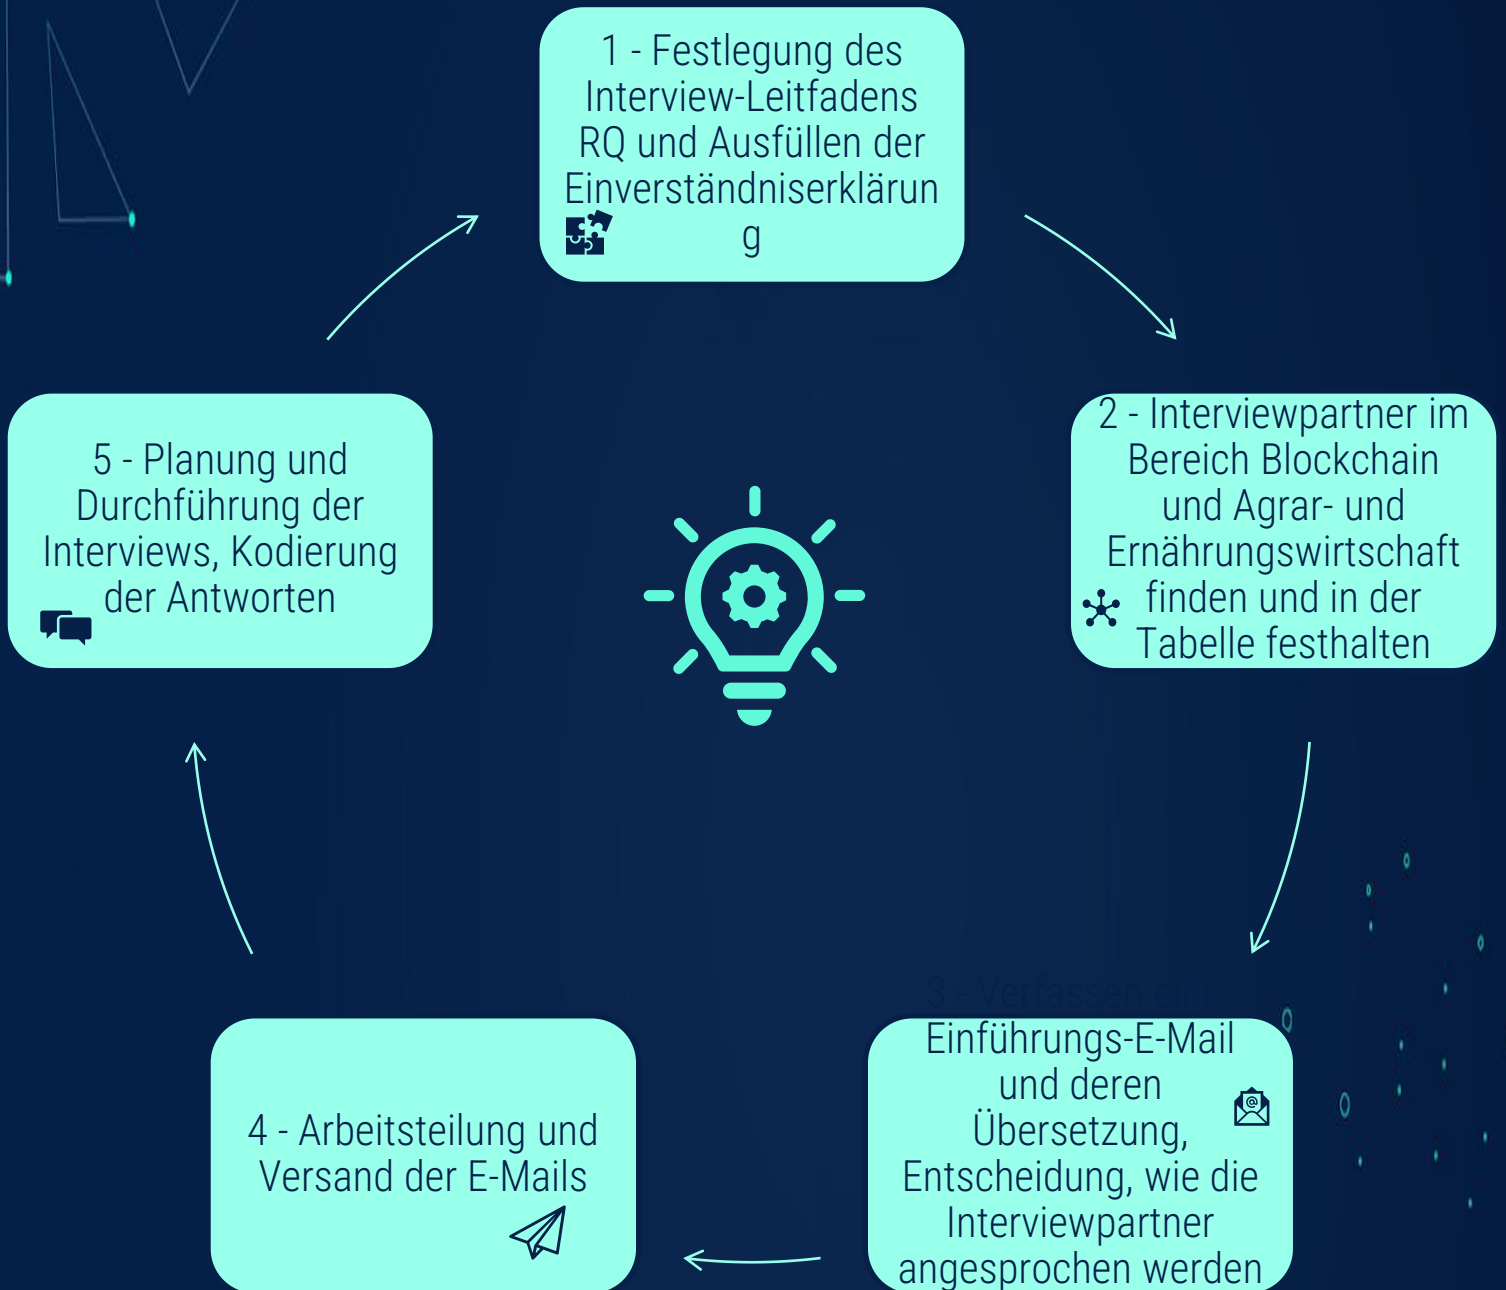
1 - Festlegung des Interview-Leitfadens RQ und Ausfüllen der Einverständniserklärun g

2 - Interviewpartner im Bereich Blockchain und Agrar- und Ernährungswirtschaft finden und in der Tabelle festhalten

3 - Verfassen einer Einführungs-E-Mail und deren Übersetzung, Entscheidung, wie die Interviewpartner angesprochen werden

4 - Arbeitsteilung und Versand der E-Mails

5 - Planung und Durchführung der Interviews, Kodierung der Antworten